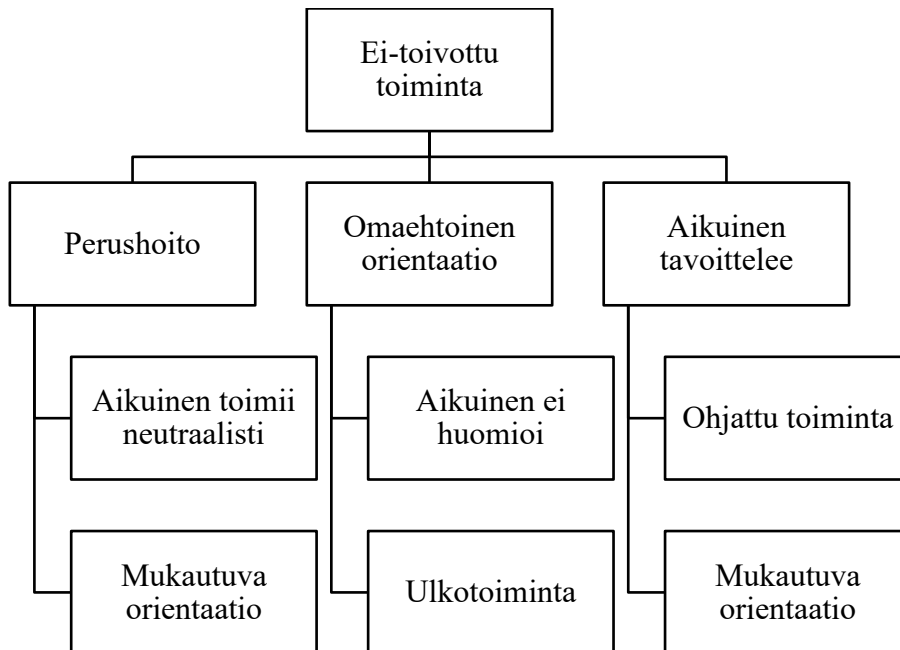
Ei-toivottu toiminta

Perushoito

Aikuinen toimii neutraalisti

Mukautuva orientaatio

Omaehtoinen orientaatio

Aikuinen ei huomioi

Ulkotoiminta

Aikuinen tavoittelee

Ohjattu toiminta

Mukautuva orientaatio